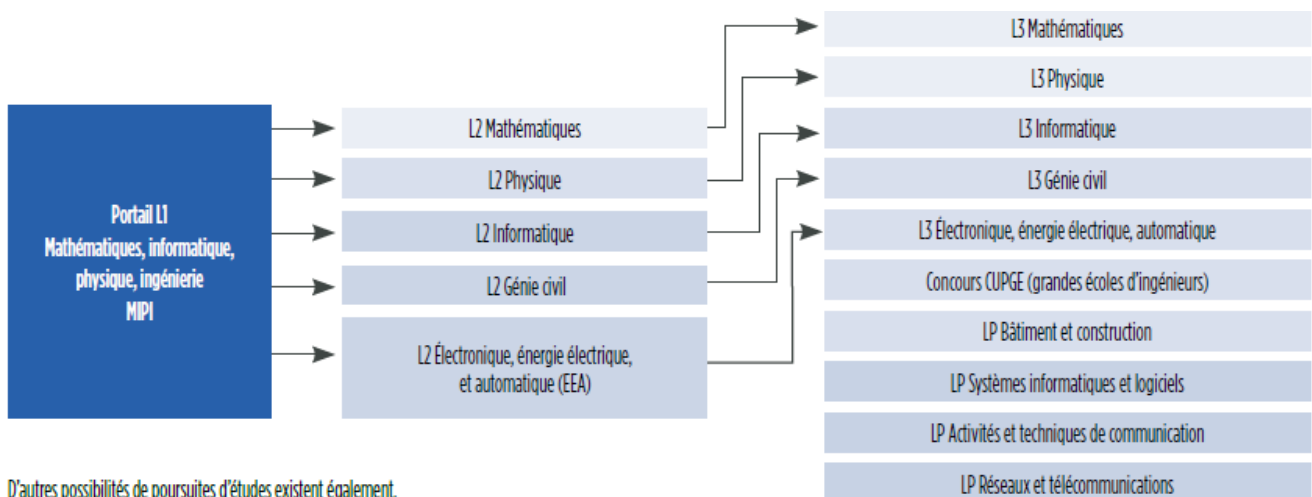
Portail L1
Mathématiques, informatique, physique, ingénierie
MIPI

L2 Mathématiques

L2 Physique

L2 Informatique

L2 Génie civil

L2 Électronique, énergie électrique, et automatique (EEA)

L3 Mathématiques

L3 Physique

L3 Informatique

L3 Génie civil

L3 Électronique, énergie électrique, automatique

Concours CUPGE (grandes écoles d'ingénieurs)

LP Bâtiment et construction

LP Systèmes informatiques et logiciels

LP Activités et techniques de communication

LP Réseaux et télécommunications

D'autres possibilités de poursuites d'études existent également.